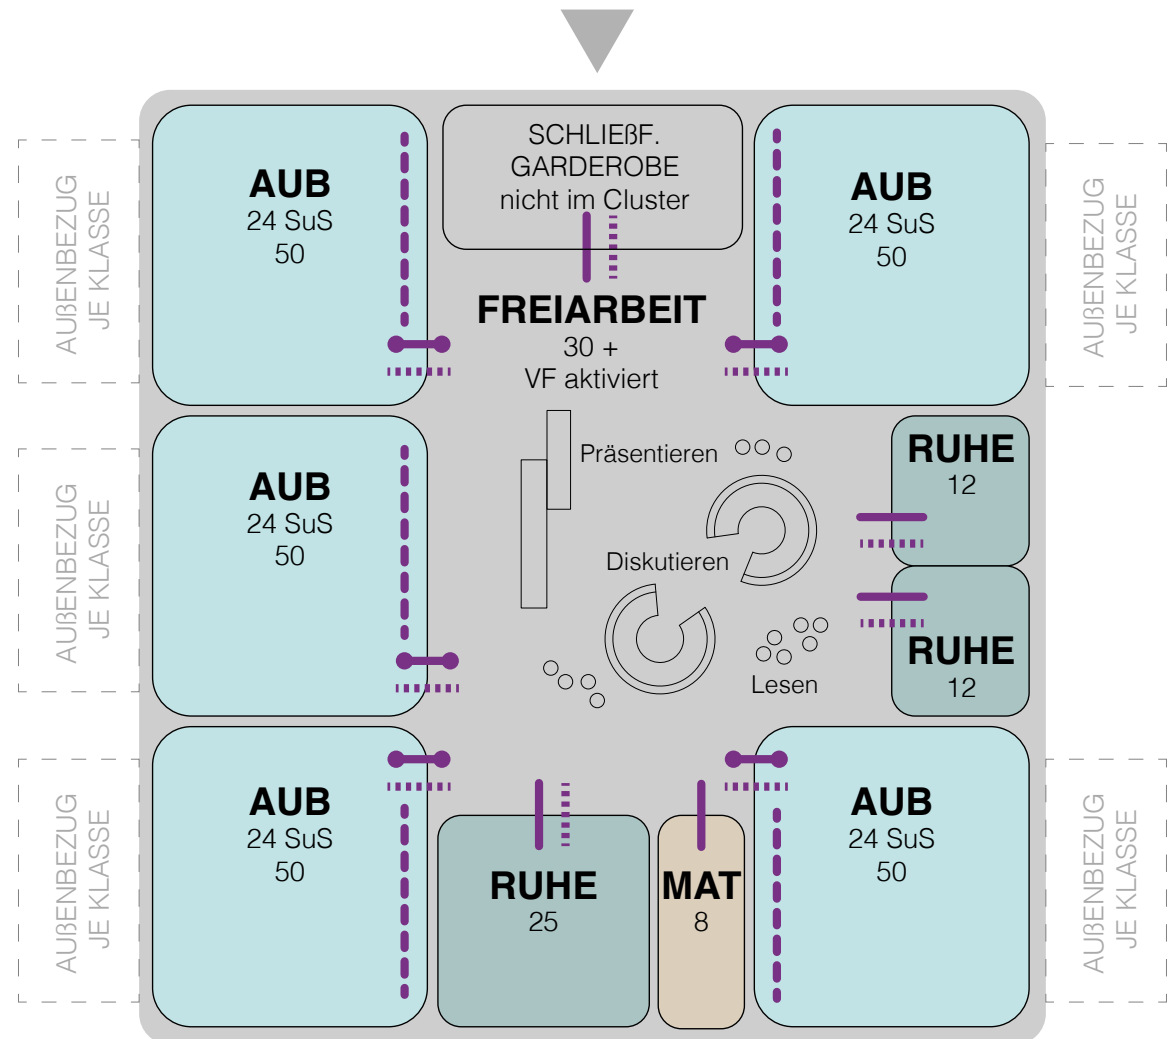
AUßENBEZUG
JE KLASSE

AUB
24 SuS
50

SCHLIEßF.
GARDEROBE
nicht im Cluster

AUB
24 SuS
50

AUßENBEZUG
JE KLASSE

FREIARBEIT
30 +
VF aktiviert

AUßENBEZUG
JE KLASSE

AUB
24 SuS
50

Präsentieren

RUHE
12

Diskutieren

RUHE
12

Lesen

AUßENBEZUG
JE KLASSE

AUB
24 SuS
50

RUHE
25

MAT
8

AUB
24 SuS
50

AUßENBEZUG
JE KLASSE